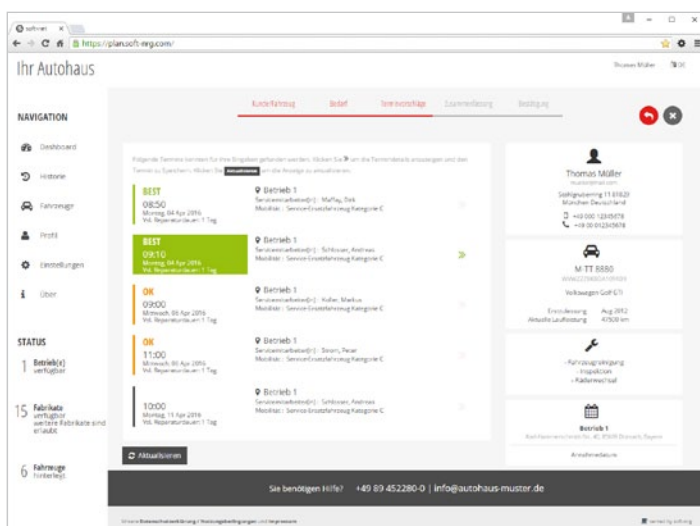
softnet ×
https://plansoft-mrg.com/

Ihr Autohaus

Thomas Müller

NAVIGATION

Dashboard

Historie

Fahrzeuge

Profil

Einstellungen

Über

STATUS

1 Betrieb(e) verfügbar

15 Fabrikate verfügbar weitere Fabrikate sind erlaubt

6 Fahrzeuge hinterlegt

Kundenfahrzeug Bedarf Terminvorschläge Zusammenfassung Bestätigung

Folgende Termine konnten für Ihre Eingaben gefunden werden. Klicken Sie » um die Termindetails anzuzeigen und den Termin zu Speichern. Klicken Sie Aktualisieren um die Anzeige zu aktualisieren.

BEST
08:50
Montag, 04 Apr 2016
Vsl. Reparaturdauer: 1 Tag
Betrieb 1
Servicemitarbeiter(in): Maffay, Dirk
Mobilität: Service-Ersatzfahrzeug Kategorie C

BEST
09:10
Montag, 04 Apr 2016
Vsl. Reparaturdauer: 1 Tag
Betrieb 1
Servicemitarbeiter(in): Schlosser, Andreas
Mobilität: Service-Ersatzfahrzeug Kategorie C
»

OK
09:00
Mittwoch, 06 Apr 2016
Vsl. Reparaturdauer: 1 Tag
Betrieb 1
Servicemitarbeiter(in): Koller, Markus
Mobilität: Service-Ersatzfahrzeug Kategorie C

OK
11:00
Mittwoch, 06 Apr 2016
Vsl. Reparaturdauer: 1 Tag
Betrieb 1
Servicemitarbeiter(in): Storm, Peter
Mobilität: Service-Ersatzfahrzeug Kategorie C

10:00
Montag, 11 Apr 2016
Vsl. Reparaturdauer: 1 Tag
Betrieb 1
Servicemitarbeiter(in): Schlosser, Andreas
Mobilität: Service-Ersatzfahrzeug Kategorie C

Aktualisieren

Thomas Müller
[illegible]
Sieglegasse 11 81820
München Deutschland
+49 000 12345678
+49 00 012345678

M TT 8880
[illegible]
Volkswagen Golf GTI
Erstzulassung Aug 2012
Aktuelle Laufleistung 40500 km

- Fahrzeugreinigung
- Inspektion
- Räderwechsel

Betrieb 1
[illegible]
Annahmedatum

Sie benötigen Hilfe? +49 89 452280-0 | info@autohaus-muster.de

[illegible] Datenschutzerklärung | Nutzungsbedingungen und Impressum
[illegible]